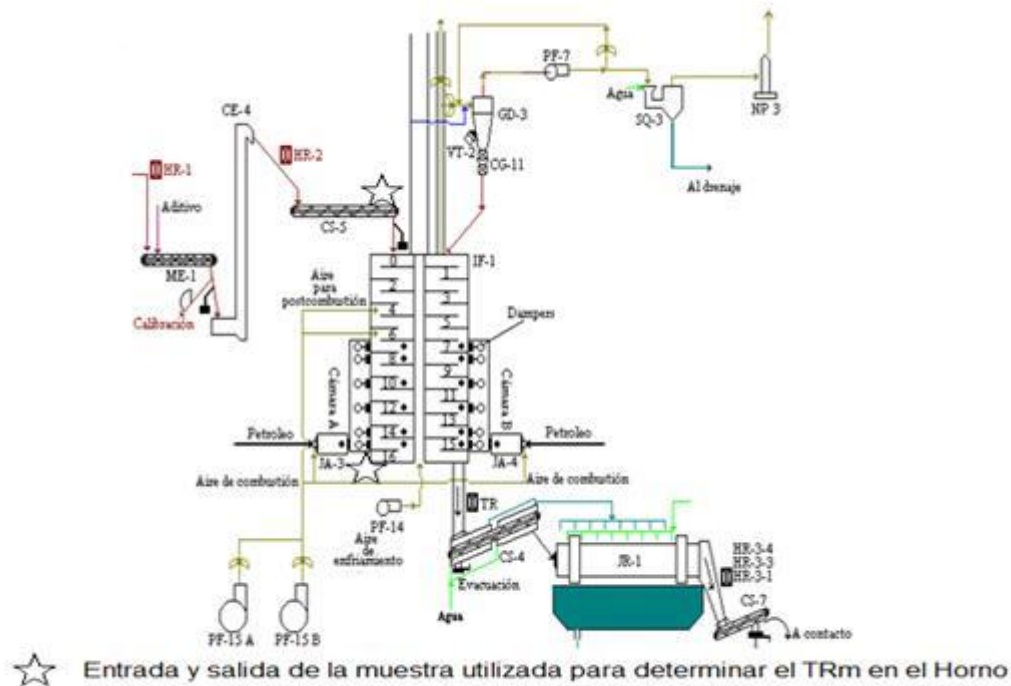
PF-7
Agua
SQ-3
NP 3
GD-3
VT-2
CG-11
Al drenaje
CE-4
HR-2
HR-1
Aditivo
CS-5
ME-1
Calibración
IF-1
Aire para postcombustión
Dampers
0
1
2
3
4
5
6
7
8
9
10
11
12
13
14
15
16
Cámara A
Cámara B
Petroleo
Petroleo
JA-3
JA-4
Aire de combustión
Aire de combustión
PF-14
Aire de enfriamiento
TR
CS-4
Evacuación
Agua
JR-1
HR-3-4
HR-3-3
HR-3-1
CS-7
A contacto
PF-15 A
PF-15 B

Entrada y salida de la muestra utilizada para determinar el TRm en el Horno